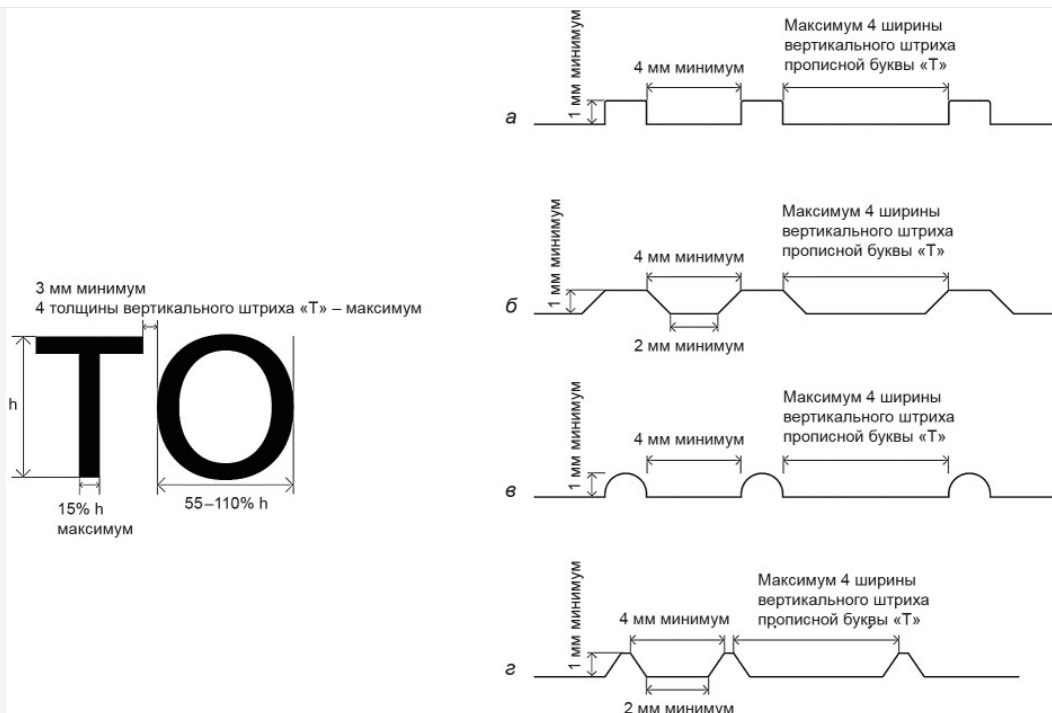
3 мм минимум
4 толщины вертикального штриха «Т» – максимум

h

TO

15% h
максимум

55–110% h

1 мм минимум

4 мм минимум

Максимум 4 ширины вертикального штриха прописной буквы «Т»

а

1 мм минимум

4 мм минимум

Максимум 4 ширины вертикального штриха прописной буквы «Т»

б

2 мм минимум

1 мм минимум

4 мм минимум

Максимум 4 ширины вертикального штриха прописной буквы «Т»

в

1 мм минимум

4 мм минимум

Максимум 4 ширины вертикального штриха прописной буквы «Т»

г

2 мм минимум